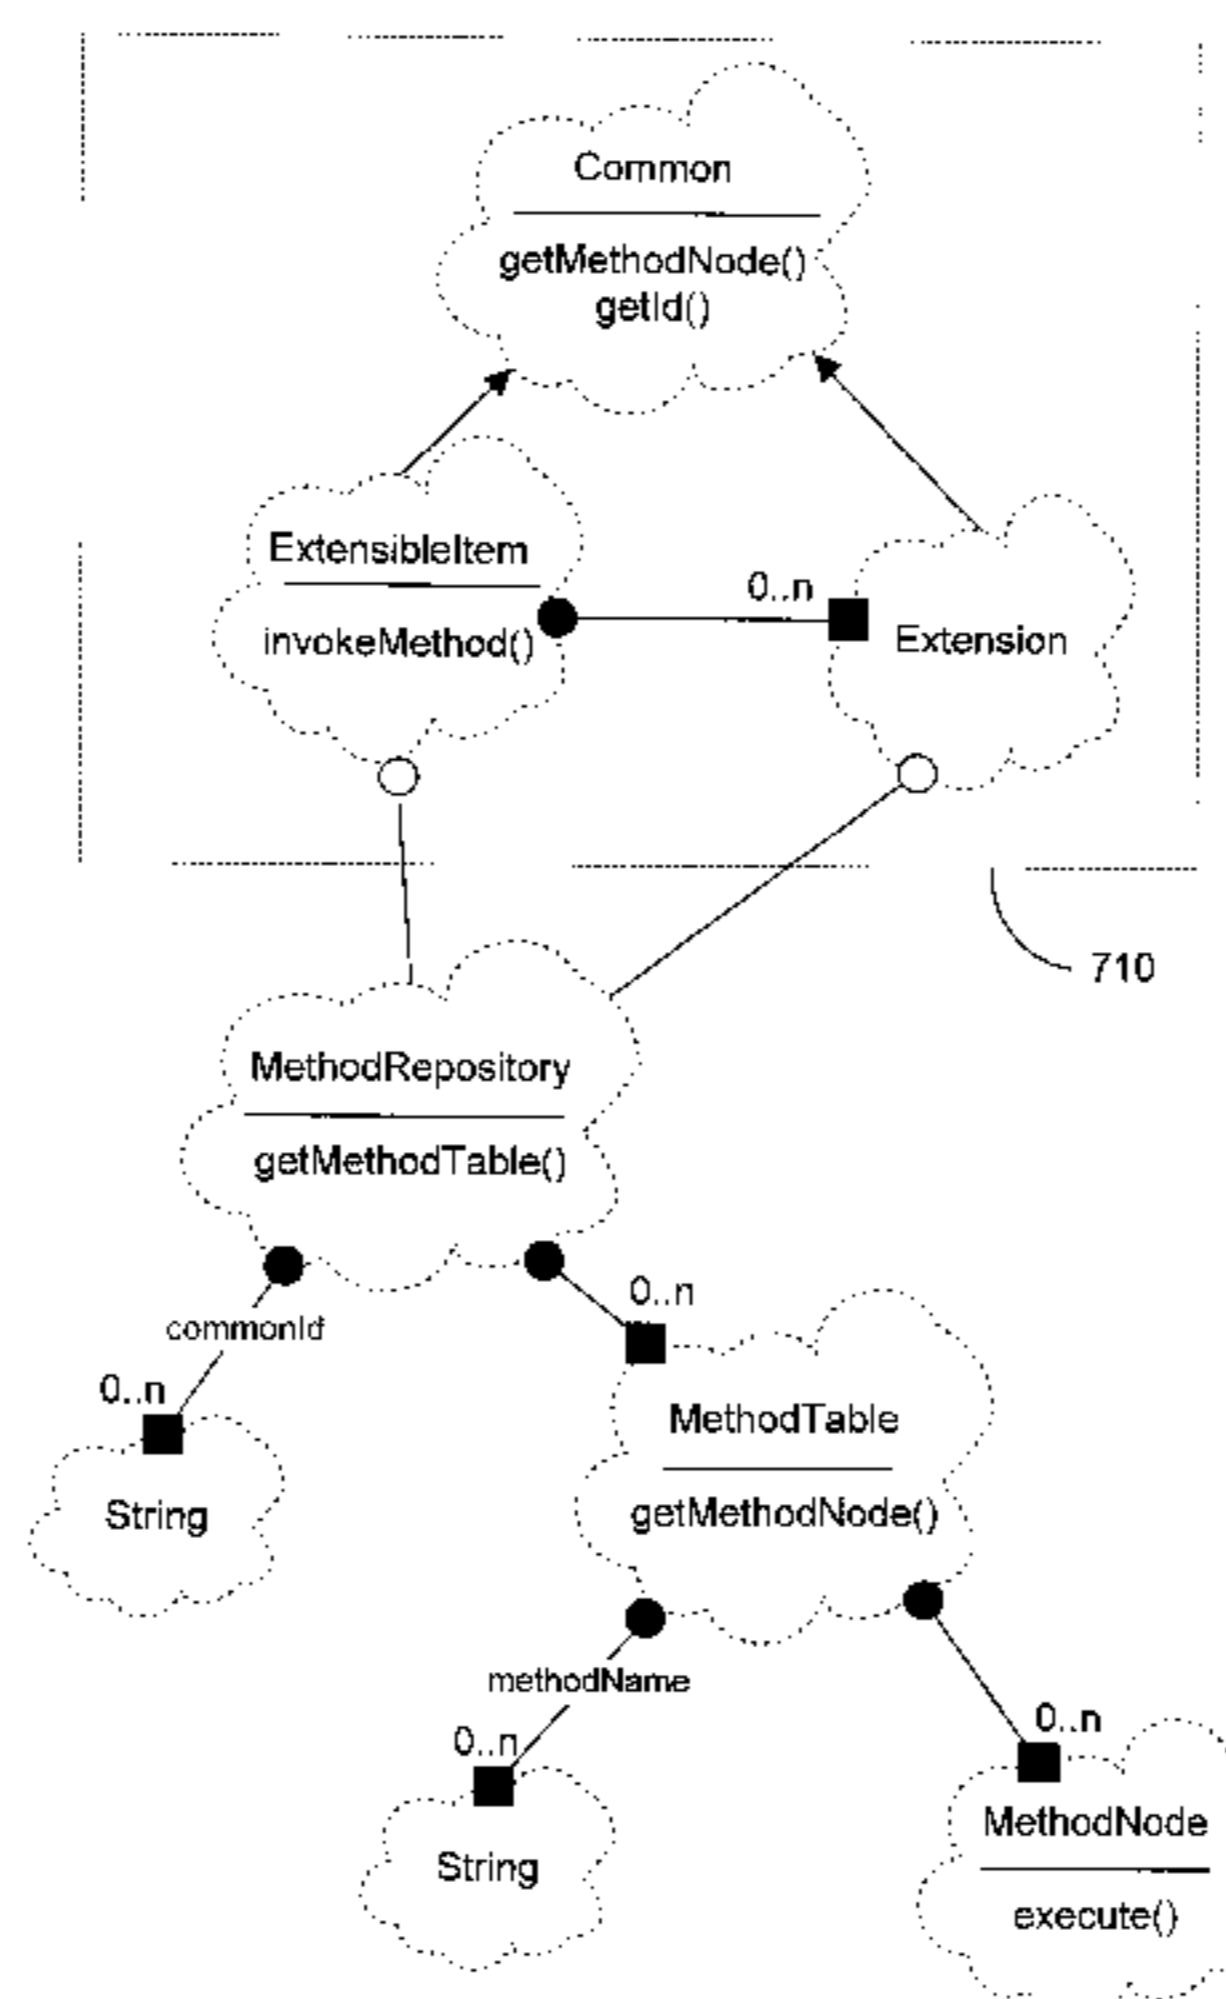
Common
getMethodNode()
getId()

ExtensibleItem
invokeMethod()

0..n
Extension

710

MethodRepository
getMethodTable()

commonId
0..n
String

0..n
MethodTable
getMethodNode()

methodName
0..n
String

0..n
MethodNode
execute()